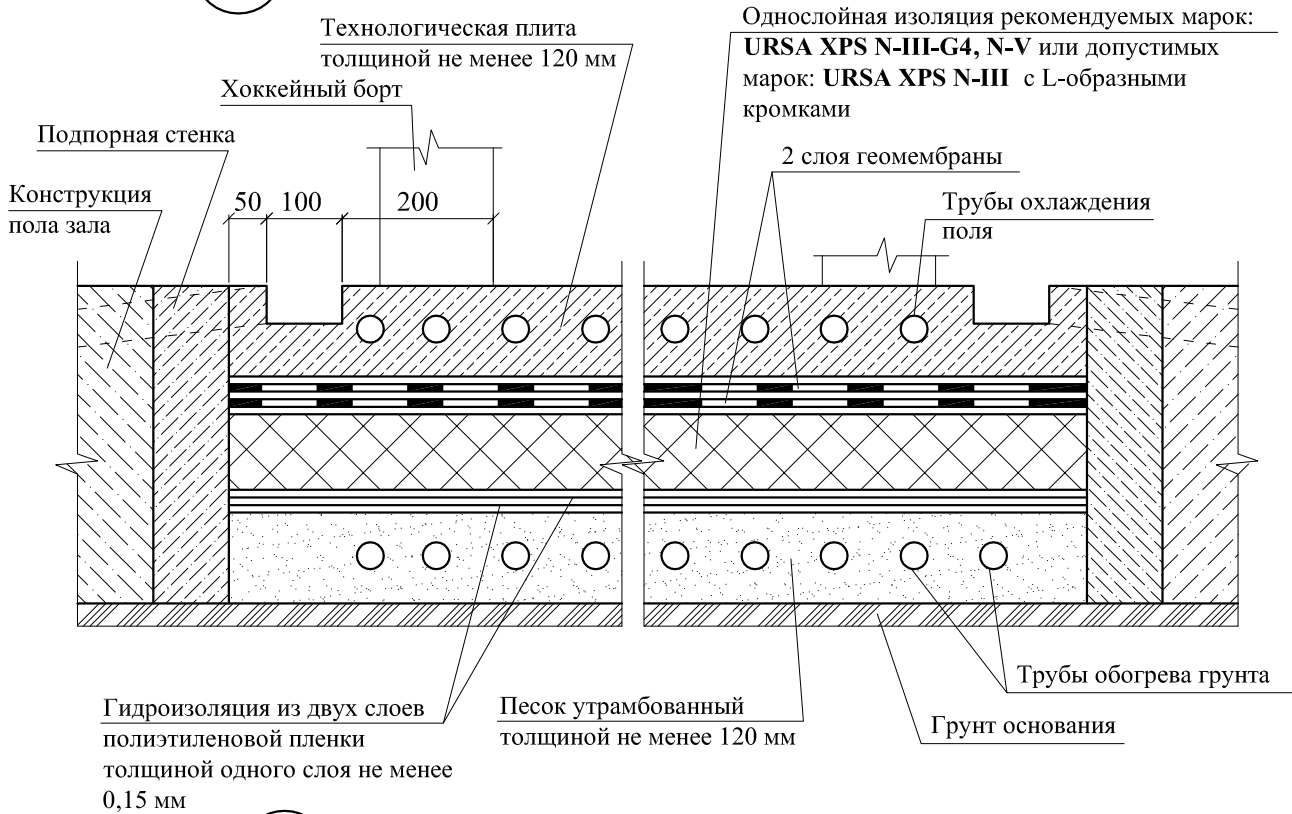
Технологическая плита толщиной не менее 120 мм

Однослойная изоляция рекомендуемых марок: **URSA XPS N-III-G4, N-V** или допустимых марок: **URSA XPS N-III** с L-образными кромками

Хоккейный борт

Подпорная стенка

2 слоя геомембраны

Конструкция пола зала

50 100 200

Трубы охлаждения поля

Гидроизоляция из двух слоев полиэтиленовой пленки толщиной одного слоя не менее 0,15 мм

Песок утрамбованный толщиной не менее 120 мм

Трубы обогрева грунта

Грунт основания